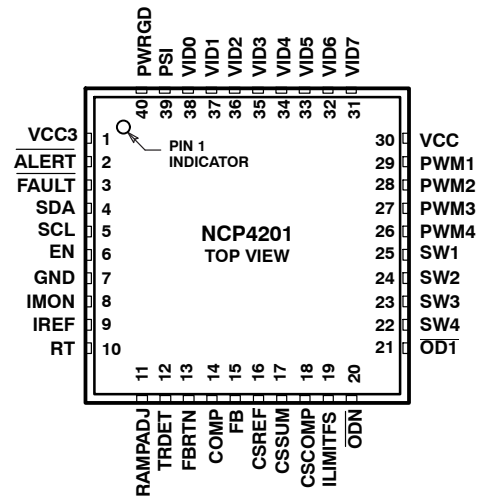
PWRGD 40
PSI 39
VID0 38
VID1 37
VID2 36
VID3 35
VID4 34
VID5 33
VID6 32
VID7 31

VCC3 1
$\overline{ALERT}$ 2
$\overline{FAULT}$ 3
SDA 4
SCL 5
EN 6
GND 7
IMON 8
IREF 9
RT 10

PIN 1 INDICATOR

NCP4201
TOP VIEW

30 VCC
29 PWM1
28 PWM2
27 PWM3
26 PWM4
25 SW1
24 SW2
23 SW3
22 SW4
21 $\overline{OD1}$

11 RAMPADJ
12 TRDET
13 FBRTN
14 COMP
15 FB
16 CSREF
17 CSSUM
18 CSCOMP
19 ILIMITFS
20 $\overline{ODN}$